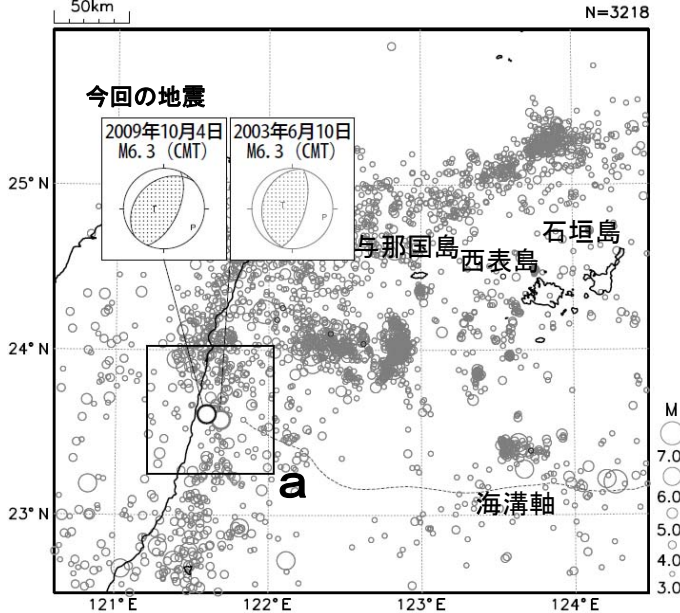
50km

N=3218

今回の地震

2009年10月4日
M6.3 (CMT)

2003年6月10日
M6.3 (CMT)

T

P

T

P

25° N

24° N

23° N

与那国島

西表島

石垣島

a

海溝軸

121° E

122° E

123° E

124° E

M

7.0

6.0

5.0

4.0

3.0